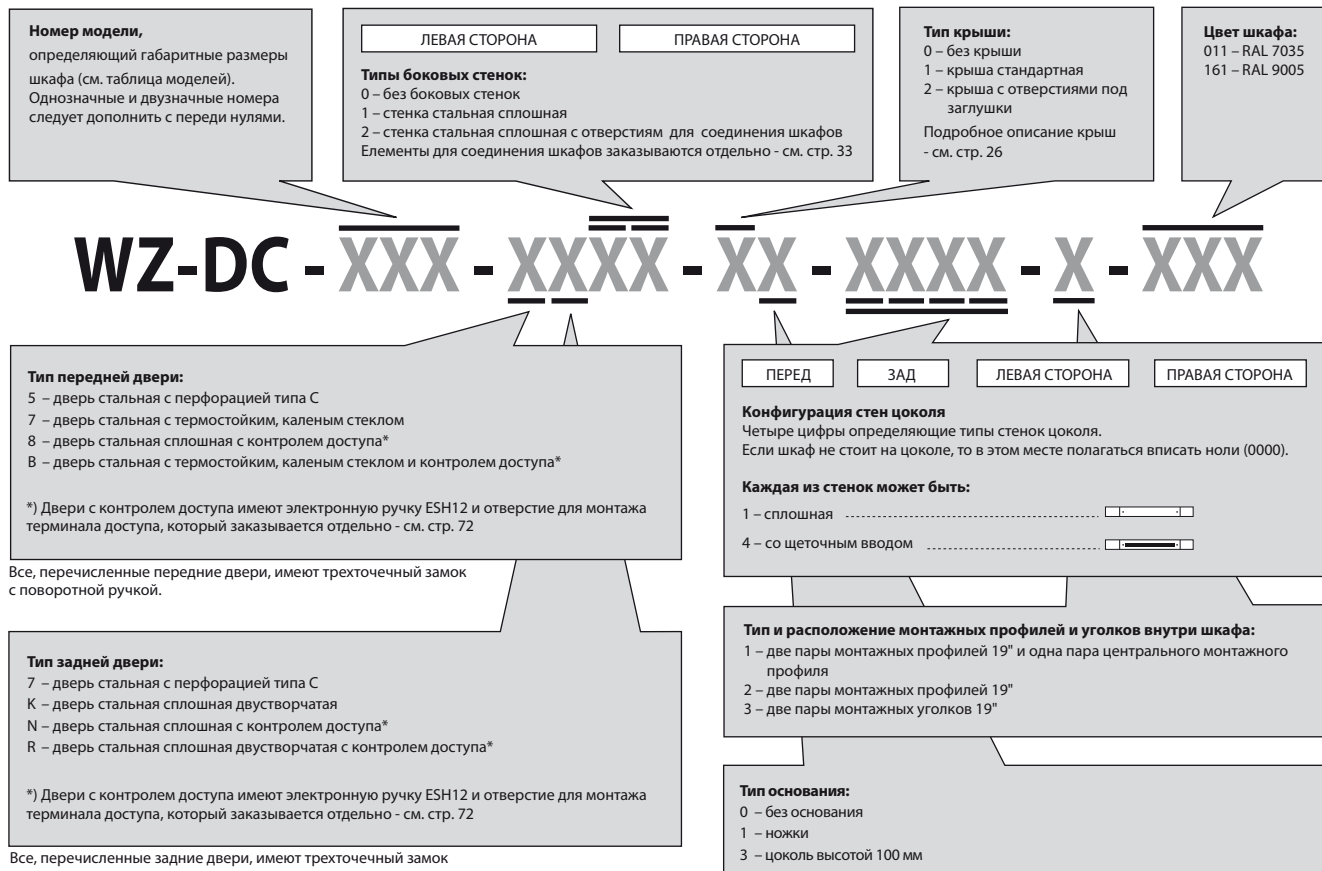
**Номер модели,**
определяющий габаритные размеры шкафа (см. таблица моделей). Однозначные и двузначные номера следует дополнить с переди нулями.

ЛЕВАЯ СТОРОНА

ПРАВАЯ СТОРОНА

**Типы боковых стенок:**
0 – без боковых стенок
1 – стенка стальная сплошная
2 – стенка стальная сплошная с отверстиям для соединения шкафов
Елементы для соединения шкафов заказываются отдельно - см. стр. 33

**Тип крыши:**
0 – без крыши
1 – крыша стандартная
2 – крыша с отверстиями под заглушки
Подробное описание крыш - см. стр. 26

**Цвет шкафа:**
011 – RAL 7035
161 – RAL 9005

WZ-DC - XXX - XXXX - XX - XXXX - X - XXX

**Тип передней двери:**
5 – дверь стальная с перфорацией типа C
7 – дверь стальная с термостойким, каленым стеклом
8 – дверь стальная сплошная с контролем доступа*
B – дверь стальная с термостойким, каленым стеклом и контролем доступа*

*) Двери с контролем доступа имеют электронную ручку ESH12 и отверстие для монтажа терминала доступа, который заказывается отдельно - см. стр. 72

Все, перечисленные передние двери, имеют трехточечный замок с поворотной ручкой.

**Тип задней двери:**
7 – дверь стальная с перфорацией типа C
K – дверь стальная сплошная двустворчатая
N – дверь стальная сплошная с контролем доступа*
R – дверь стальная сплошная двустворчатая с контролем доступа*

*) Двери с контролем доступа имеют электронную ручку ESH12 и отверстие для монтажа терминала доступа, который заказывается отдельно - см. стр. 72

Все, перечисленные задние двери, имеют трехточечный замок

ПЕРЕД

ЗАД

ЛЕВАЯ СТОРОНА

ПРАВАЯ СТОРОНА

**Конфигурация стен цоколя**
Четыре цифры определяющие типы стенок цоколя.
Если шкаф не стоит на цоколе, то в этом месте полагаться вписать ноли (0000).

**Каждая из стенок может быть:**
1 – сплошная
4 – со щеточным вводом

**Тип и расположение монтажных профилей и уголков внутри шкафа:**
1 – две пары монтажных профилей 19" и одна пара центрального монтажного профиля
2 – две пары монтажных профилей 19"
3 – две пары монтажных уголков 19"

**Тип основания:**
0 – без основания
1 – ножки
3 – цоколь высотой 100 мм